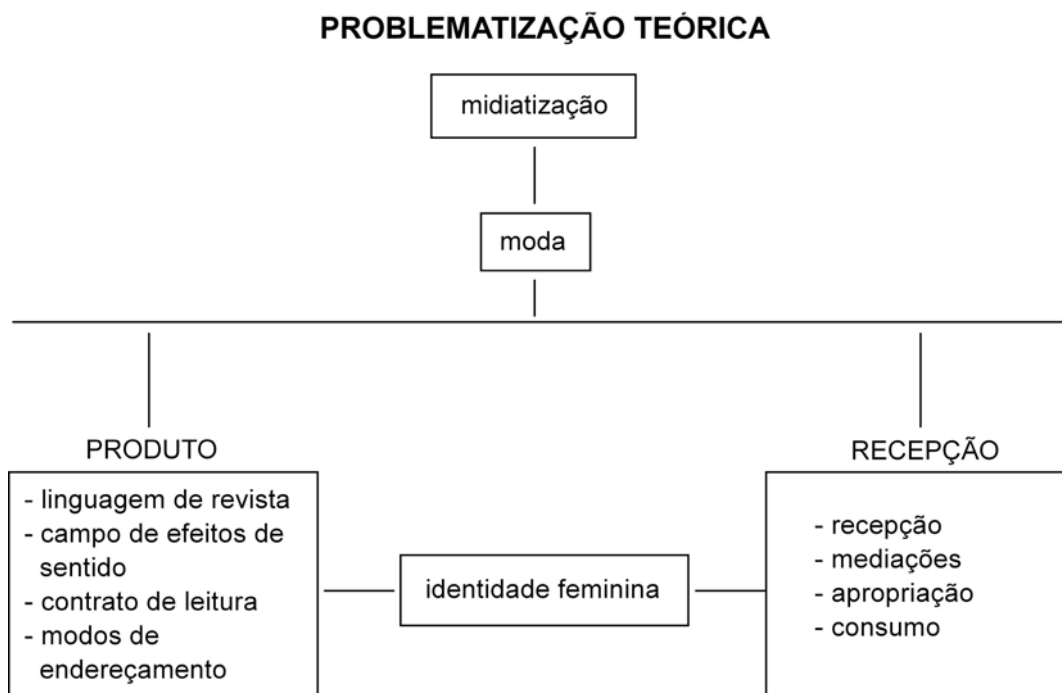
PROBLEMATIZAÇÃO TEÓRICA

midiatização

moda

PRODUTO

- linguagem de revista
- campo de efeitos de sentido
- contrato de leitura
- modos de endereçamento

identidade feminina

RECEPÇÃO

- recepção
- mediações
- apropriação
- consumo